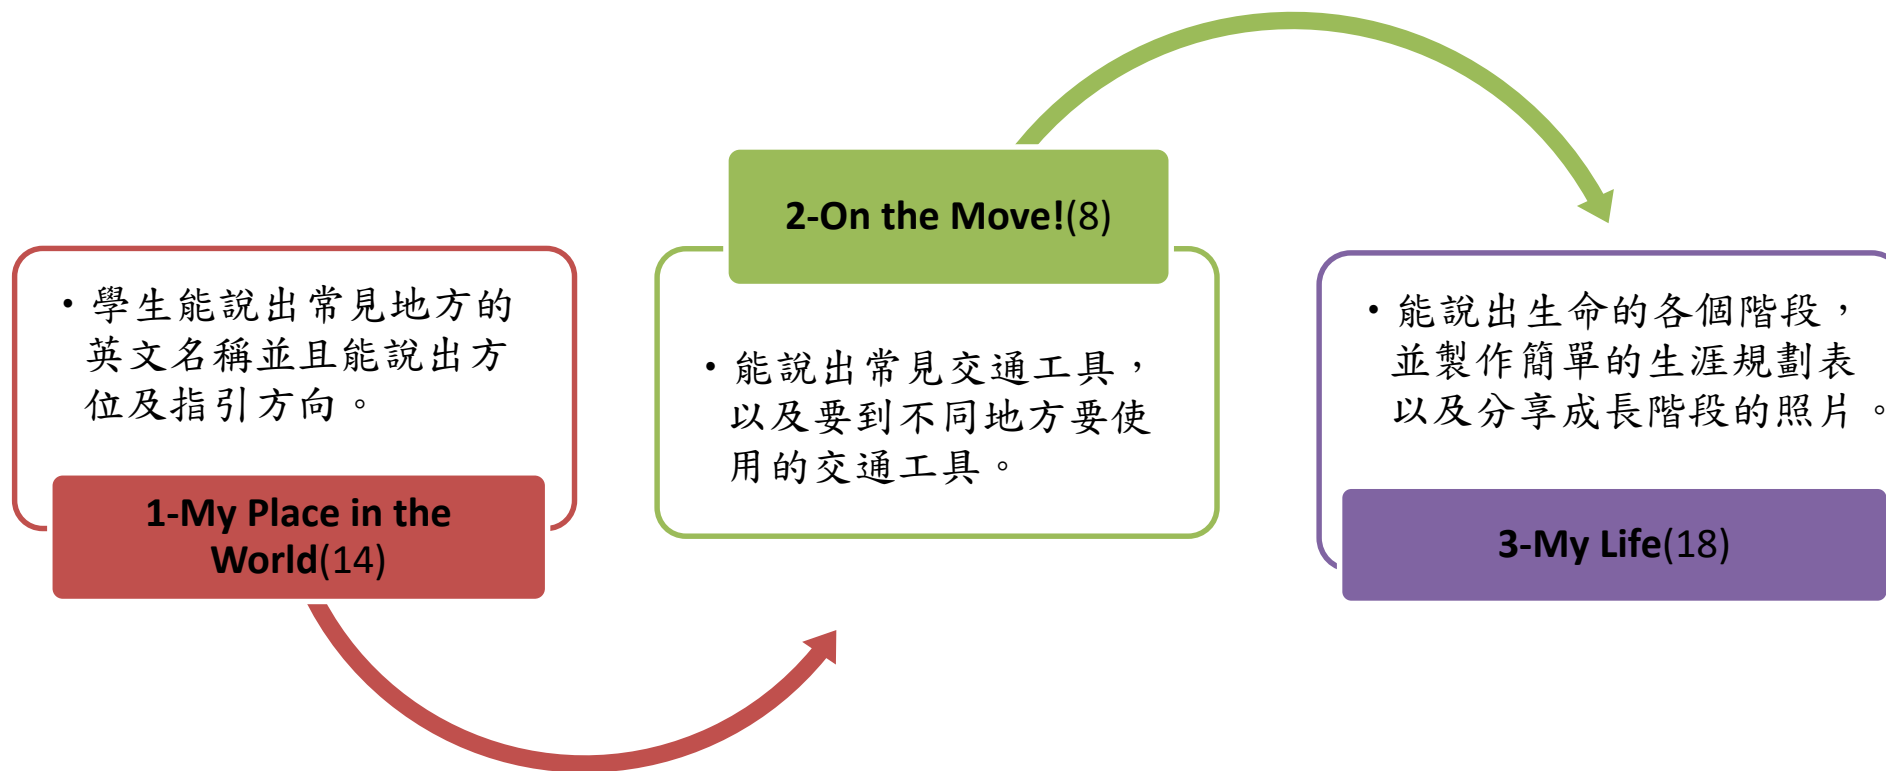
• 學生能說出常見地方的英文名稱並且能說出方位及指引方向。

1-My Place in the World(14)

2-On the Move!(8)

• 能說出常見交通工具，以及要到不同地方要使用的交通工具。

• 能說出生命的各個階段，並製作簡單的生涯規劃表以及分享成長階段的照片。

3-My Life(18)